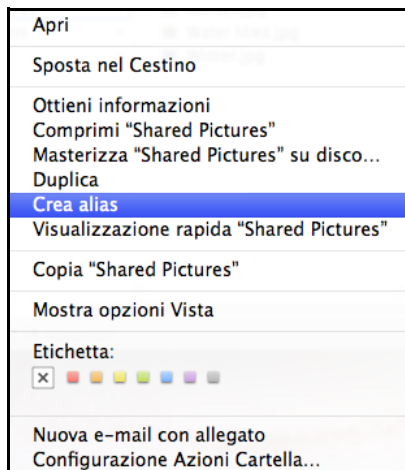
Apri

Sposta nel Cestino

Ottieni informazioni
Comprimi "Shared Pictures"
Masterizza "Shared Pictures" su disco...
Duplica
Crea alias
Visualizzazione rapida "Shared Pictures"

Copia "Shared Pictures"

Mostra opzioni Vista

Etichetta:
×

Nuova e-mail con allegato
Configurazione Azioni Cartella...